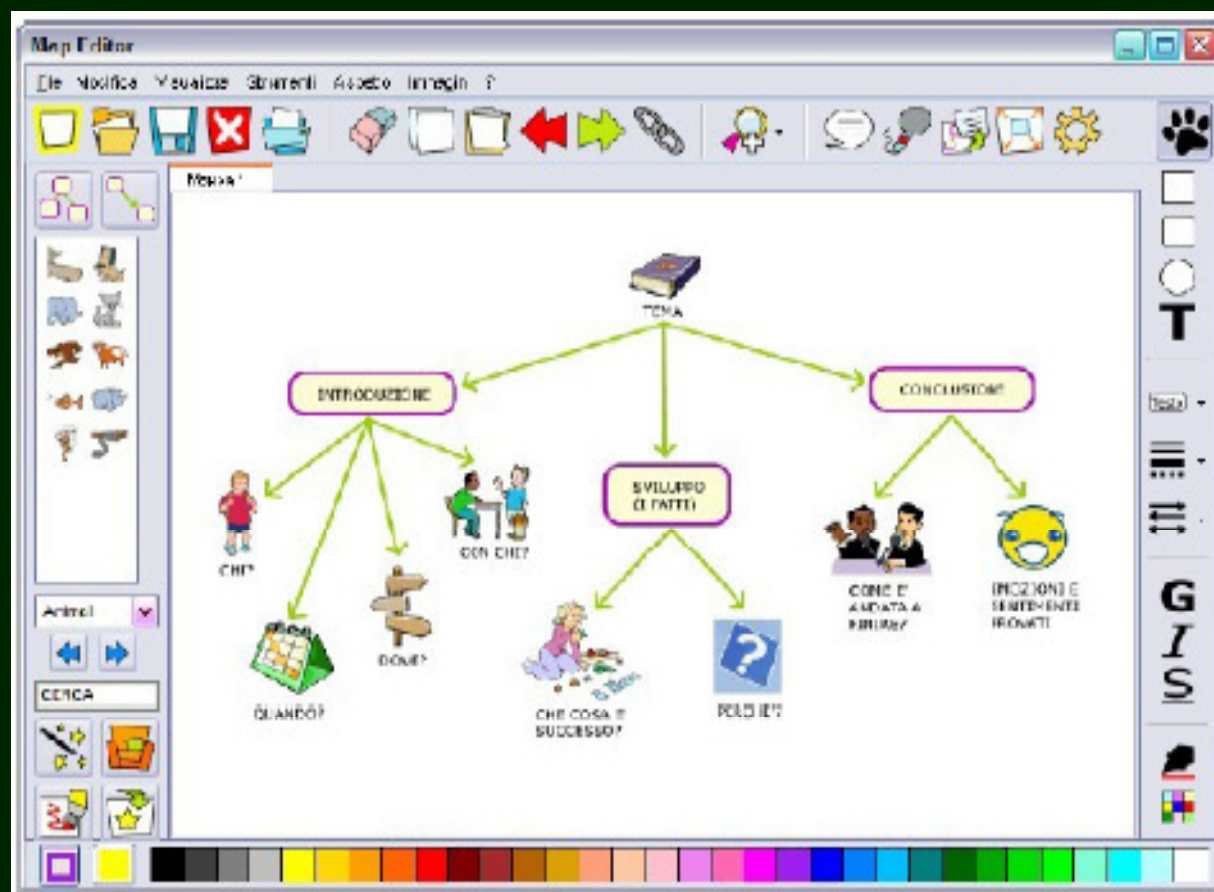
Map Editor

File Modifica Visualizza Strumenti Aspetto Immagini ?

Mappa1

TEMA

INTRODUZIONE

SVILUPPO (I FATTI)

CONCLUSIONE

CHI?

CON CHI?

QUANDO?

DOVE?

CHE COSA E' SUCCESSO?

PERCHE'?

COME E' ANDATA A FINIRE?

EMOZIONI E SENTIMENTI PROVATI

Animali

CERCA

testo

G
I
S

T